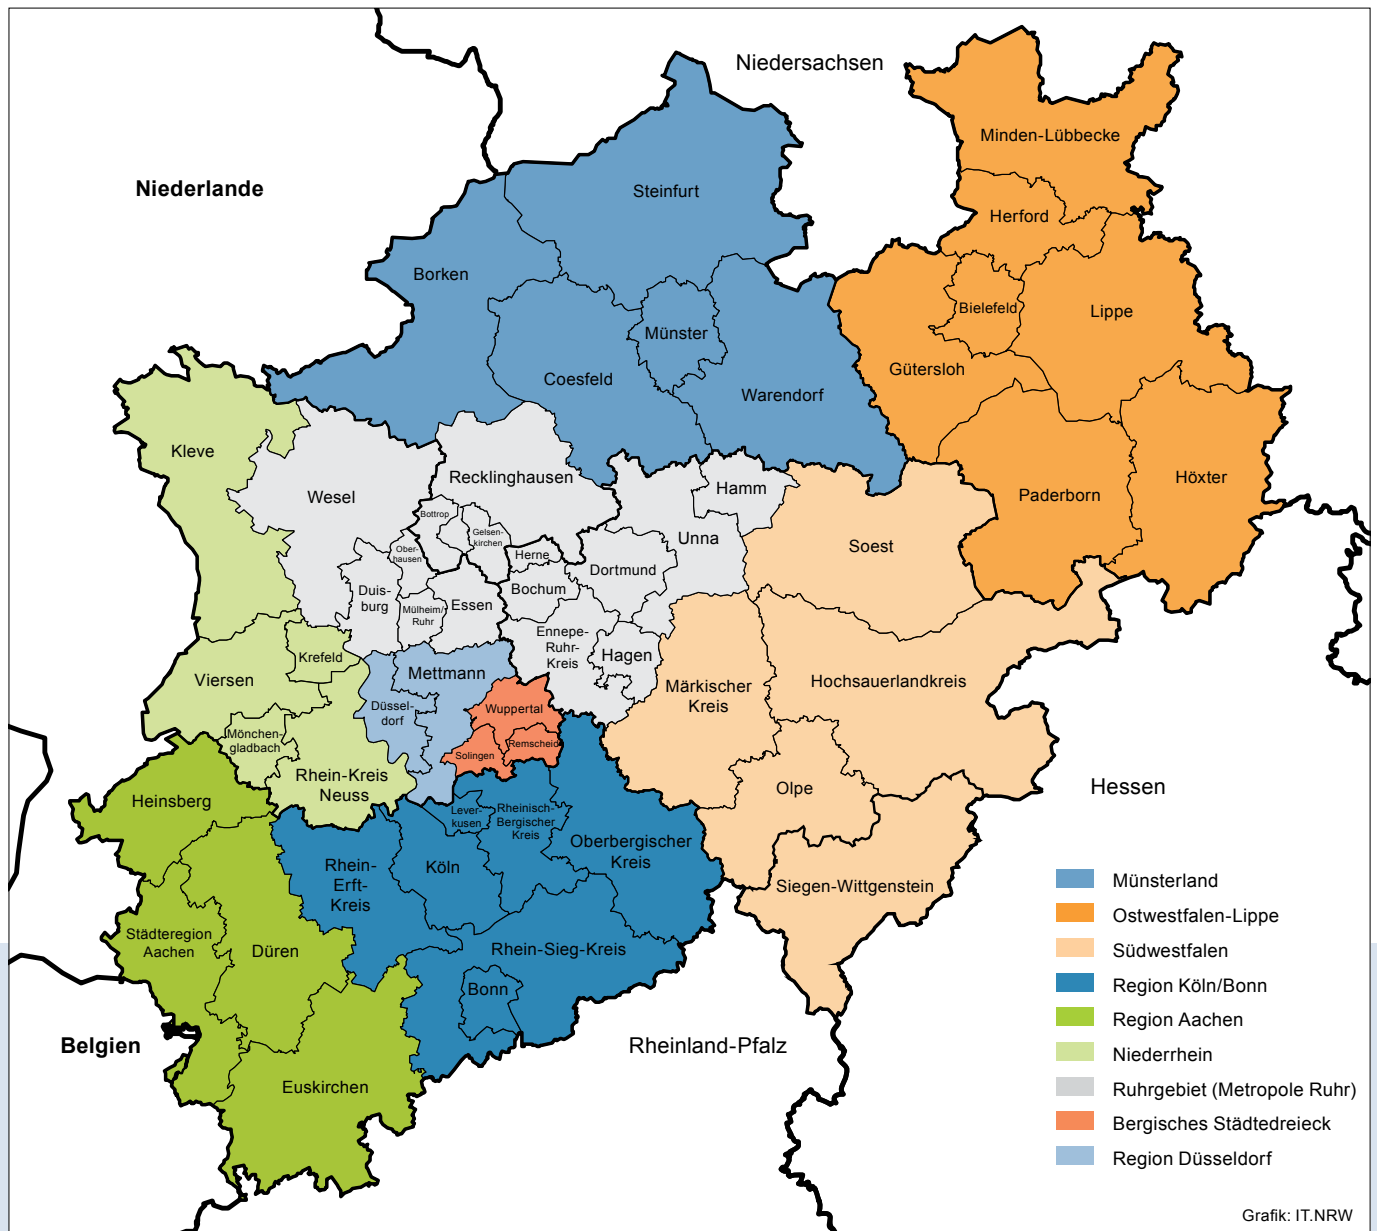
Niedersachsen

Niederlande

Minden-Lübbecke

Steinfurt

Herford

Borken

Bielefeld

Lippe

Münster

Coesfeld

Gütersloh

Warendorf

Kleve

Wesel

Recklinghausen

Hamm

Höxter

Paderborn

Bottrop

Gelsenkirchen

Oberhausen

Herne

Unna

Soest

Dortmund

Duisburg

Mülheim/Ruhr

Essen

Bochum

Ennepe-Ruhr-Kreis

Hagen

Krefeld

Mettmann

Viersen

Märkischer Kreis

Hochsauerlandkreis

Düsseldorf

Wuppertal

Mönchengladbach

Remscheid

Solingen

Rhein-Kreis Neuss

Olpe

Hessen

Heinsberg

Leverkusen

Rheinisch-Bergischer Kreis

Oberbergischer Kreis

Rhein-Erft-Kreis

Köln

Siegen-Wittgenstein

Städteregion Aachen

Düren

Rhein-Sieg-Kreis

Bonn

Belgien

Rheinland-Pfalz

Euskirchen

Münsterland
Ostwestfalen-Lippe
Südwestfalen
Region Köln/Bonn
Region Aachen
Niederrhein
Ruhrgebiet (Metropole Ruhr)
Bergisches Städtedreieck
Region Düsseldorf

Grafik: IT.NRW